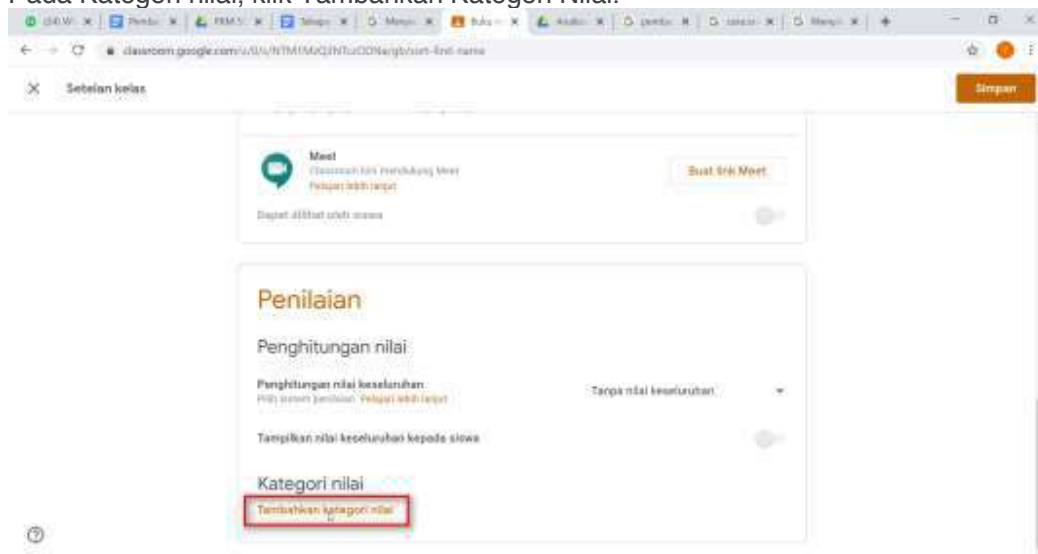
Pada Kategori nilai, klik Tambahkan Kategori Nilai.

classroom.google.com/u/0/c/NTM1MzQ1NTc0ODNa/gb/sort-first-name

Setelan kelas

Simpan

Meet
Classroom kini mendukung Meet
Pelajari lebih lanjut

Buat link Meet

Dapat dilihat oleh siswa

Penilaian

Penghitungan nilai

Penghitungan nilai keseluruhan
Pilih sistem penilaian Pelajari lebih lanjut

Tanpa nilai keseluruhan

Tampilkan nilai keseluruhan kepada siswa

Kategori nilai

Tambahkan kategori nilai